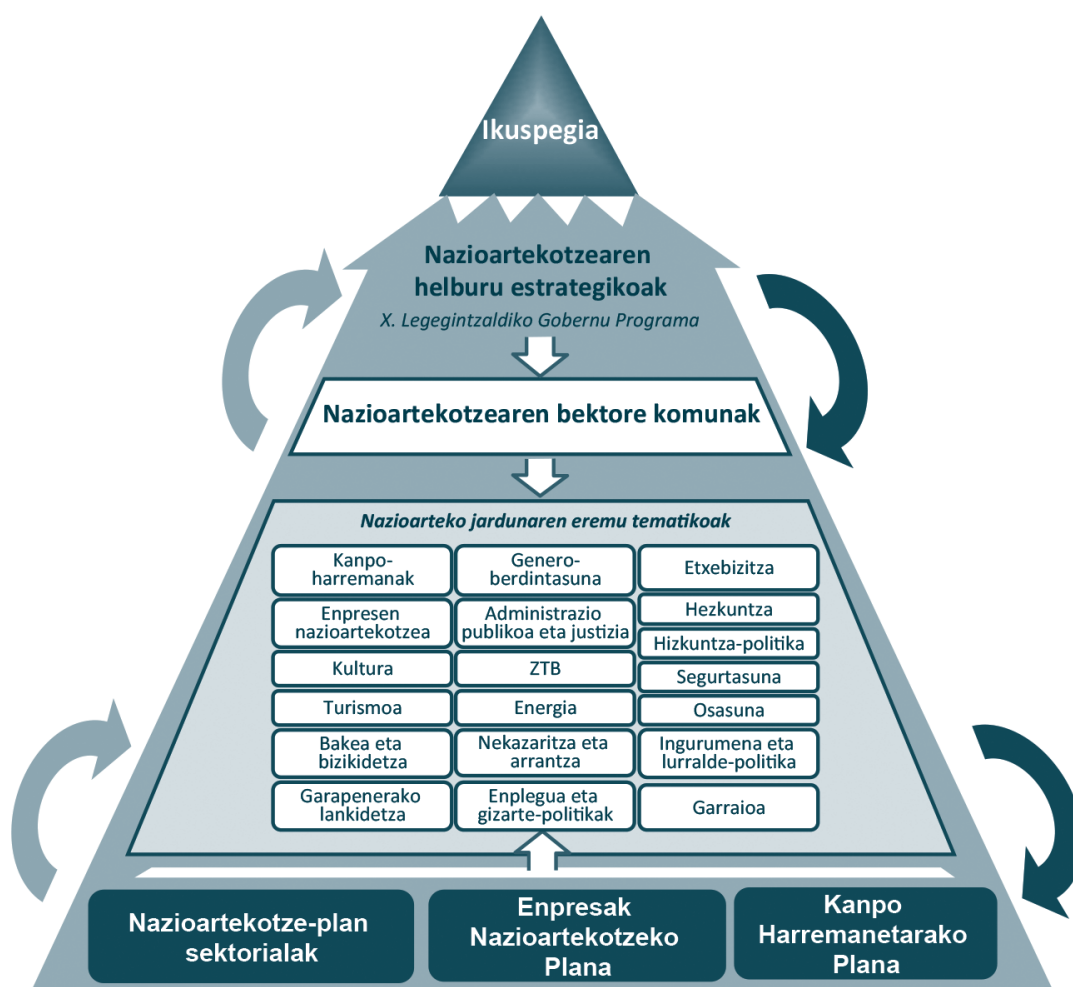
Ikuspegia

Nazioartekotzearen helburu estrategikoak

X. Legegintzaldiko Gobernu Programa

Nazioartekotzearen bektore komunak

Nazioarteko jardunaren eremu tematikoak

| | | |
|---|---|---|
| Kanpo-harremanak | Genero-berdintasuna | Etxebizitza |
| Enpresen nazioartekotzea | Administrazio publikoa eta justizia | Hezkuntza |
| | | Hizkuntza-politika |
| Kultura | ZTB | Segurtasuna |
| Turismoa | Energia | Osasuna |
| Bakea eta bizikidetza | Nekazaritza eta arrantza | Ingurumena eta lurralde-politika |
| Garapenerako lankidetza | Enplegua eta gizarte-politikak | Garraioa |

Nazioartekotze-plan sektorialak

Enpresak Nazioartekotzeko Plana

Kanpo Harremanetarako Plana